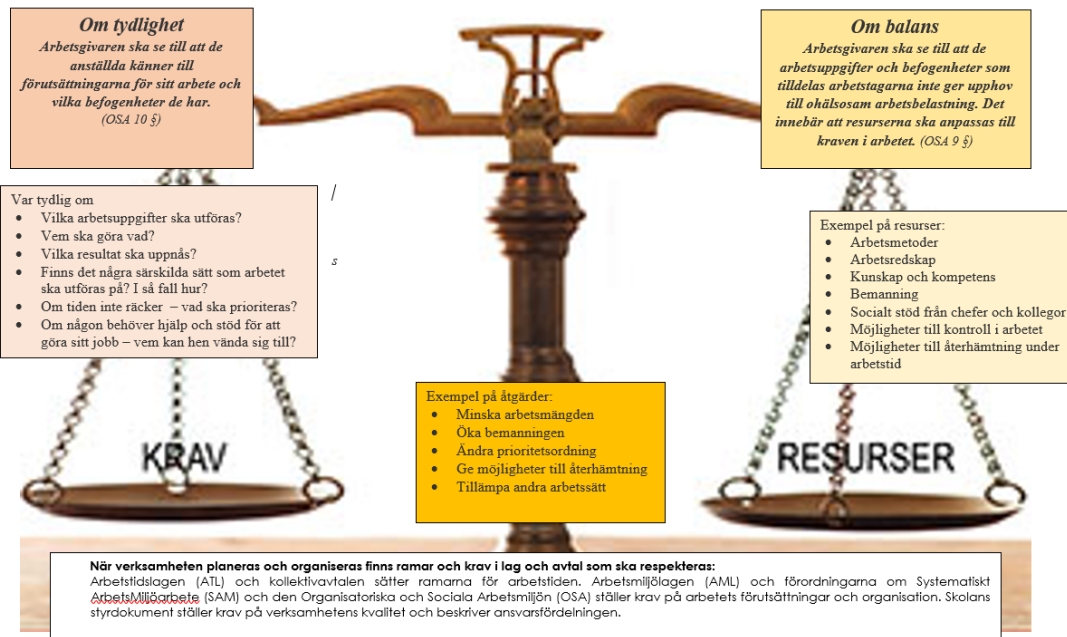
**Om tydlighet**
*Arbetsgivaren ska se till att de anställda känner till förutsättningarna för sitt arbete och vilka befogenheter de har.*
*(OSA 10 §)*

**Om balans**
*Arbetsgivaren ska se till att de arbetsuppgifter och befogenheter som tilldelas arbetstagarna inte ger upphov till ohälsosam arbetsbelastning. Det innebär att resurserna ska anpassas till kraven i arbetet. (OSA 9 §)*

Var tydlig om
- Vilka arbetsuppgifter ska utföras?
- Vem ska göra vad?
- Vilka resultat ska uppnås?
- Finns det några särskilda sätt som arbetet ska utföras på? I så fall hur?
- Om tiden inte räcker – vad ska prioriteras?
- Om någon behöver hjälp och stöd för att göra sitt jobb – vem kan hen vända sig till?

Exempel på resurser:
- Arbetsmetoder
- Arbetsredskap
- Kunskap och kompetens
- Bemanning
- Socialt stöd från chefer och kollegor
- Möjligheter till kontroll i arbetet
- Möjligheter till återhämtning under arbetstid

Exempel på åtgärder:
- Minska arbetsmängden
- Öka bemanningen
- Ändra prioritetsordning
- Ge möjligheter till återhämtning
- Tillämpa andra arbetssätt

KRAV

RESURSER

**När verksamheten planeras och organiseras finns ramar och krav i lag och avtal som ska respekteras:**
Arbetstidslagen (ATL) och kollektivavtalen sätter ramarna för arbetstiden. Arbetsmiljölagen (AML) och förordningarna om Systematiskt ArbetsMiljöarbete (SAM) och den Organisatoriska och Sociala Arbetsmiljön (OSA) ställer krav på arbetets förutsättningar och organisation. Skolans styrdokument ställer krav på verksamhetens kvalitet och beskriver ansvarsfördelningen.